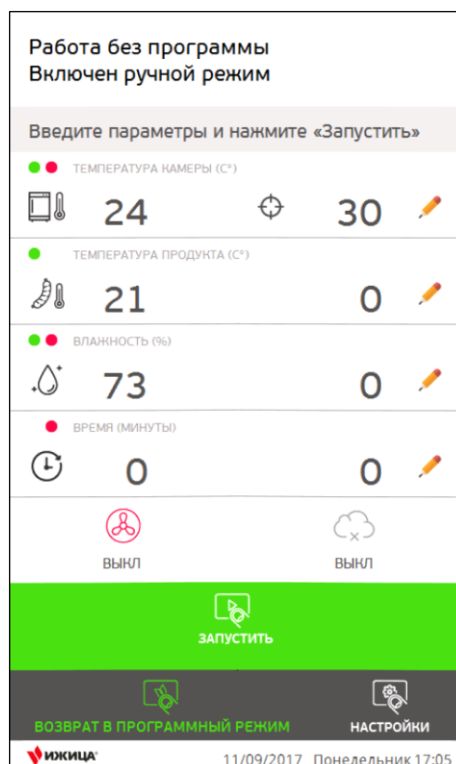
Работа без программы
Включен ручной режим

Введите параметры и нажмите «Запустить»

ТЕМПЕРАТУРА КАМЕРЫ (С°)

24 30

ТЕМПЕРАТУРА ПРОДУКТА (С°)

21 0

ВЛАЖНОСТЬ (%)

73 0

ВРЕМЯ (МИНУТЫ)

0 0

ВЫКЛ ВЫКЛ

ЗАПУСТИТЬ

ВОЗВРАТ В ПРОГРАММНЫЙ РЕЖИМ НАСТРОЙКИ

ИЖИЦА 11/09/2017 Понедельник 17:05